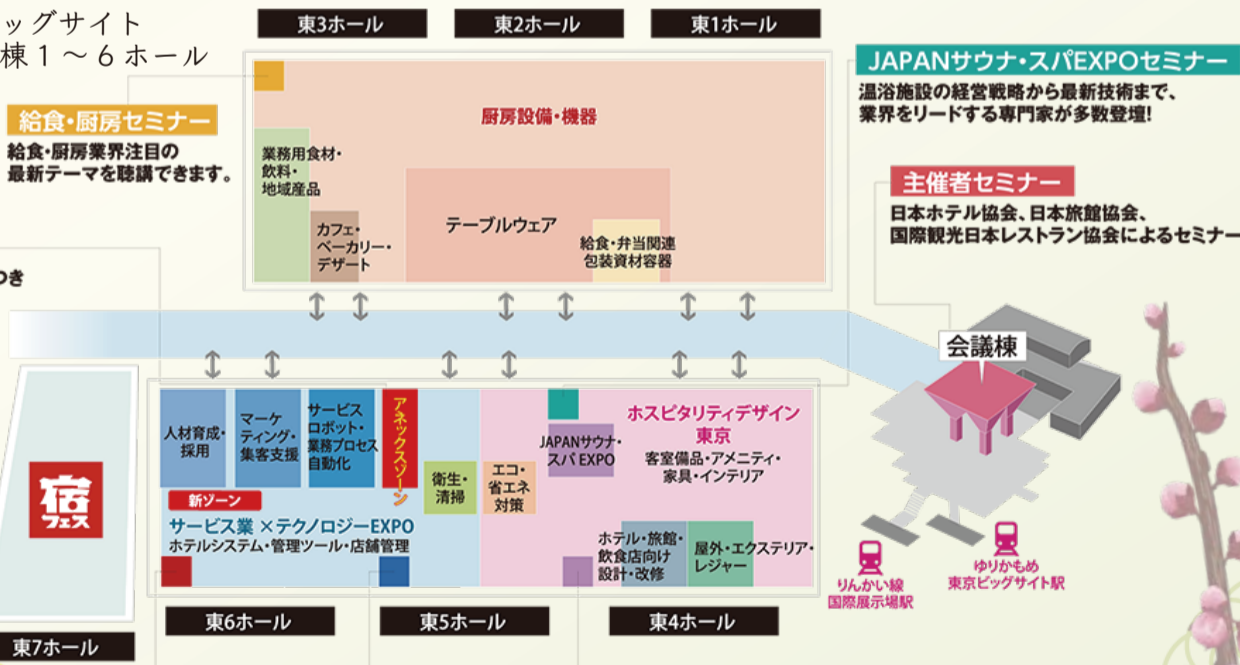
ッグサイト
棟１～６ホール

東3ホール
東2ホール
東1ホール

JAPANサウナ・スパEXPOセミナー
温浴施設の経営戦略から最新技術まで、業界をリードする専門家が多数登壇!

給食・厨房セミナー
給食・厨房業界注目の最新テーマを聴講できます。

厨房設備・機器

業務用食材・飲料・地域産品

カフェ・ベーカリー・デザート

テーブルウェア

給食・弁当関連包装資材容器

主催者セミナー
日本ホテル協会、日本旅館協会、国際観光日本レストラン協会によるセミナー

つき

会議棟

人材育成・採用

マーケティング・集客支援

サービスロボット・業務プロセス自動化

アネックスゾーン

衛生・清掃

エコ・省エネ対策

JAPANサウナ・スパ EXPO

ホスピタリティデザイン東京
客室備品・アメニティ・家具・インテリア

宿フェス

新ゾーン
サービス業 ×テクノロジーEXPO
ホテルシステム・管理ツール・店舗管理

ホテル・旅館・飲食店向け設計・改修

屋外・エクステリア・レジャー

りんかい線
国際展示場駅

ゆりかもめ
東京ビッグサイト駅

東6ホール
東5ホール
東4ホール
東7ホール